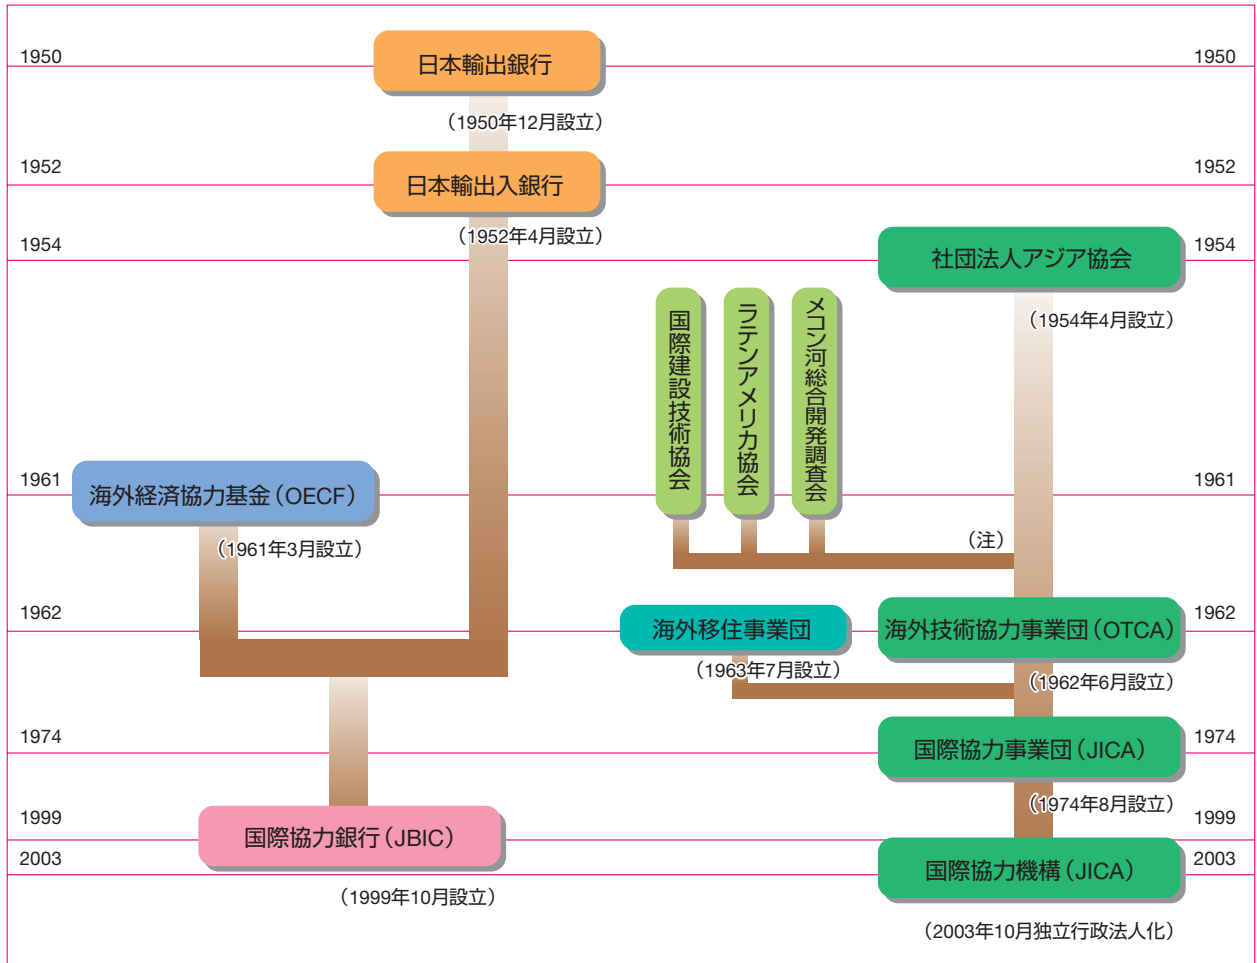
1950
日本輸出銀行
1950
（1950年12月設立）
1952
日本輸出入銀行
1952
（1952年4月設立）
1954
社団法人アジア協会
1954
（1954年4月設立）
国際建設技術協会
ラテンアメリカ協会
メコン河総合開発調査会
1961
海外経済協力基金（OECF）
1961
（1961年3月設立）
（注）
1962
海外移住事業団
海外技術協力事業団（OTCA）
1962
（1963年7月設立）
（1962年6月設立）
1974
国際協力事業団（JICA）
1974
（1974年8月設立）
1999
国際協力銀行（JBIC）
1999
2003
国際協力機構（JICA）
2003
（1999年10月設立）
（2003年10月独立行政法人化）